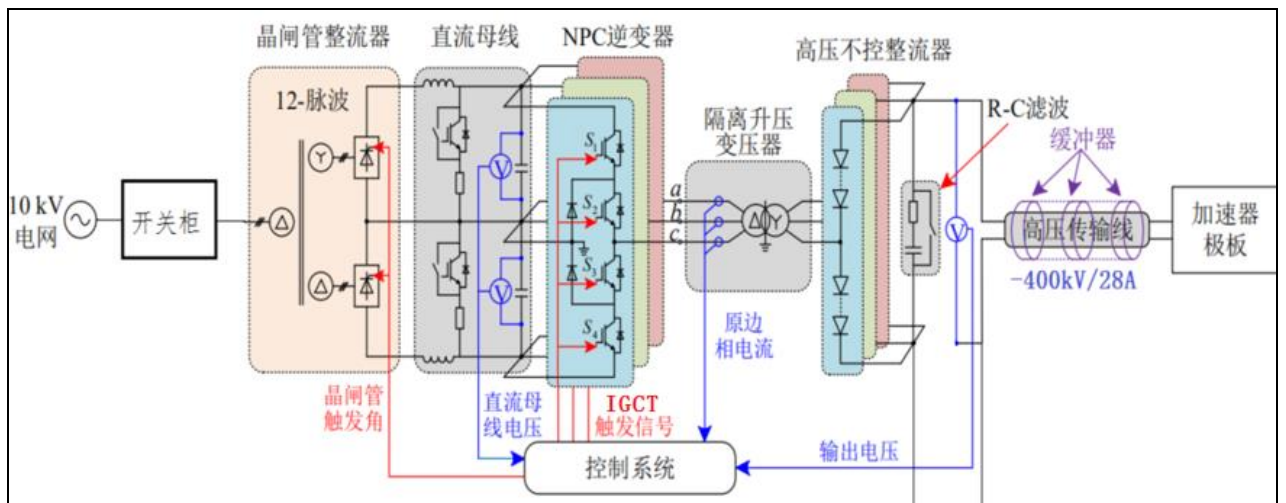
晶闸管整流器
直流母线
NPC逆变器
高压不控整流器
12-脉波
隔离升压变压器
R-C滤波
缓冲器
10 kV 电网
开关柜
$S_1$
$S_2$
$S_3$
$S_4$
a
b
c
高压传输线
加速器极板
-400kV/28A
原边相电流
晶闸管触发角
直流母线电压
IGCT 触发信号
输出电压
控制系统